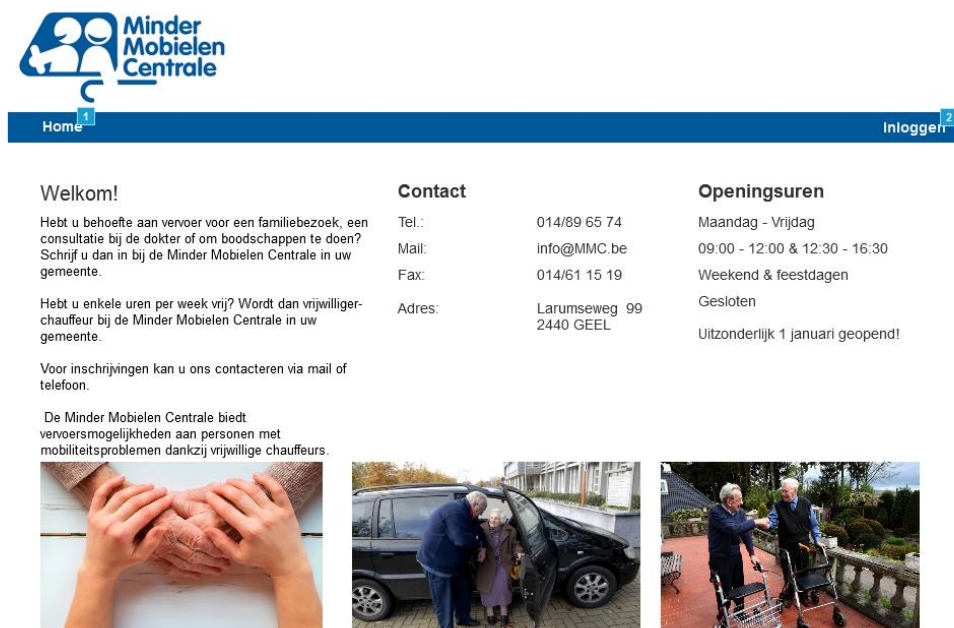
Minder Mobielen Centrale

Home 1

Inloggen 2

Welkom!

Hebt u behoefte aan vervoer voor een familiebezoek, een consultatie bij de dokter of om boodschappen te doen? Schrijf u dan in bij de Minder Mobielen Centrale in uw gemeente.

Hebt u enkele uren per week vrij? Wordt dan vrijwilliger-chauffeur bij de Minder Mobielen Centrale in uw gemeente.

Voor inschrijvingen kan u ons contacteren via mail of telefoon.

De Minder Mobielen Centrale biedt vervoersmogelijkheden aan personen met mobiliteitsproblemen dankzij vrijwillige chauffeurs.

Contact

| | |
|---|---|
| Tel.: | 014/89 65 74 |
| Mail: | info@MMC.be |
| Fax: | 014/61 15 19 |
| Adres: | Larumseweg 99<br>2440 GEEL |

Openingsuren

Maandag - Vrijdag

09:00 - 12:00 & 12:30 - 16:30

Weekend & feestdagen

Gesloten

Uitzonderlijk 1 januari geopend!